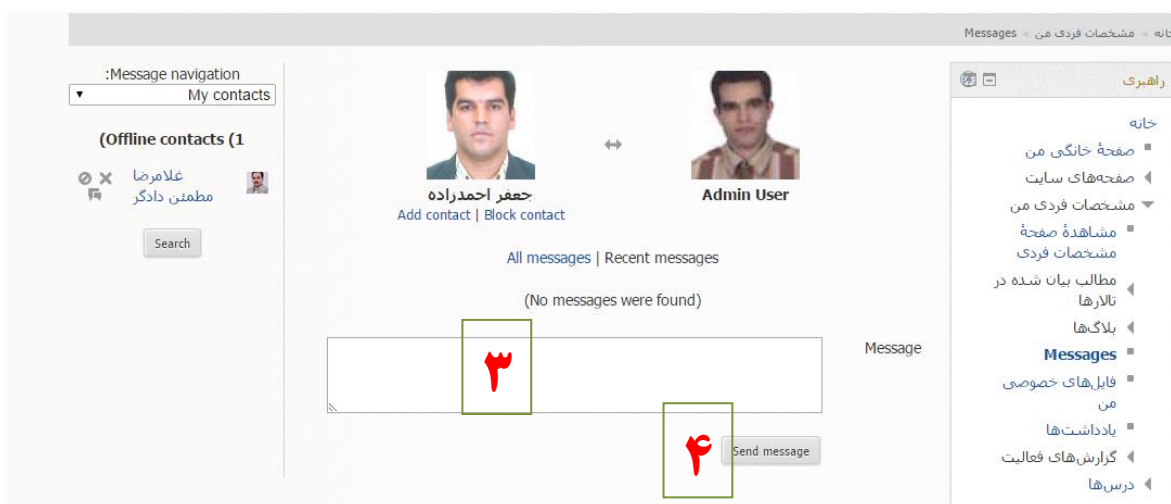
خانه ◄ مشخصات فردی من ◄ Messages

راهبری

خانه
صفحهٔ خانگی من
صفحه‌های سایت
مشخصات فردی من
مشاهدهٔ صفحهٔ مشخصات فردی
مطالب بیان شده در تالارها
بلاگ‌ها
Messages
فایل‌های خصوصی من
یادداشت‌ها
گزارش‌های فعالیت
درس‌ها

Admin User

جعفر احمدزاده
Add contact | Block contact

All messages | Recent messages

(No messages were found)

Message

۳

۴

Send message

Message navigation:
My contacts

(Offline contacts (1

غلامرضا مطمئن دادگر

Search